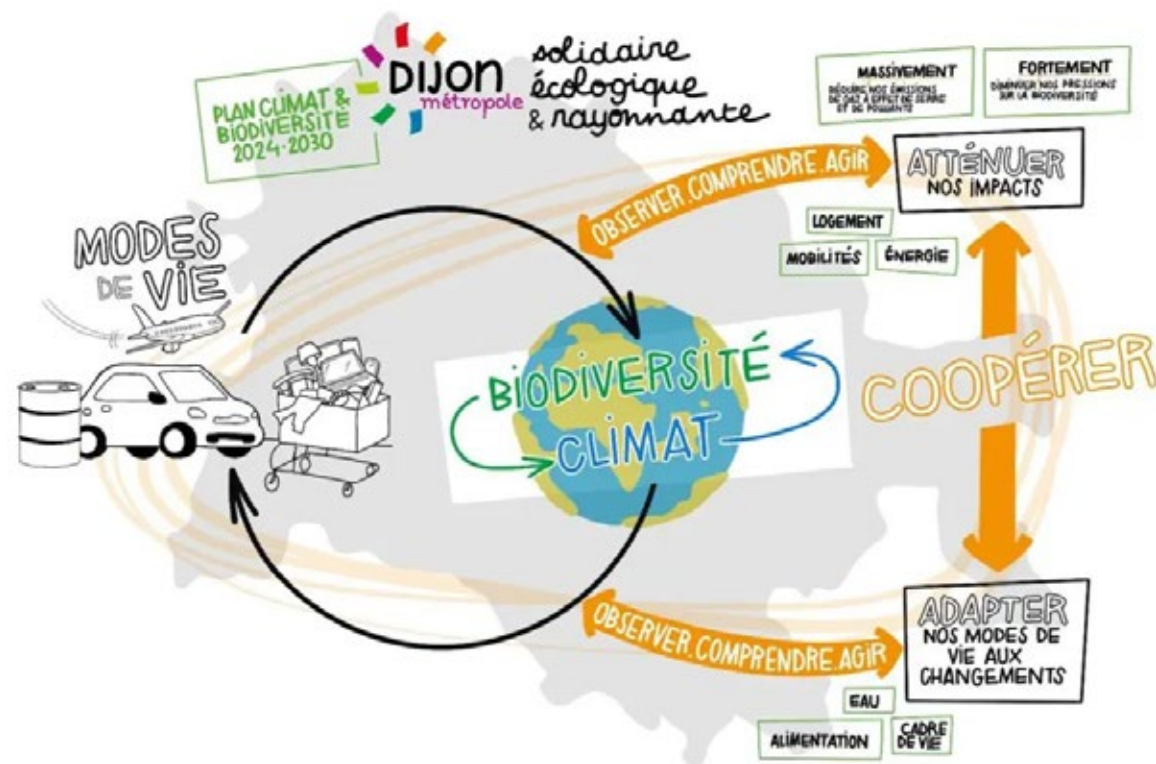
PLAN CLIMAT & BIODIVERSITÉ 2024-2030

DIJON métropole

solidaire écologique & rayonnante

MASSIVEMENT
RÉDUIRE NOS ÉMISSIONS DE GAZ À EFFET DE SERRE ET DE POLLUANTS

FORTEMENT
DIMINUER NOS PRESSIONS SUR LA BIODIVERSITÉ

OBSERVER.COMPRENDRE.AGIR

ATTÉNUER NOS IMPACTS

LOGEMENT

MOBILITÉS

ÉNERGIE

MODES DE VIE

BIODIVERSITÉ

CLIMAT

COOPÉRER

OBSERVER.COMPRENDRE.AGIR

ADAPTER NOS MODES DE VIE AUX CHANGEMENTS

EAU

ALIMENTATION

CADRE DE VIE